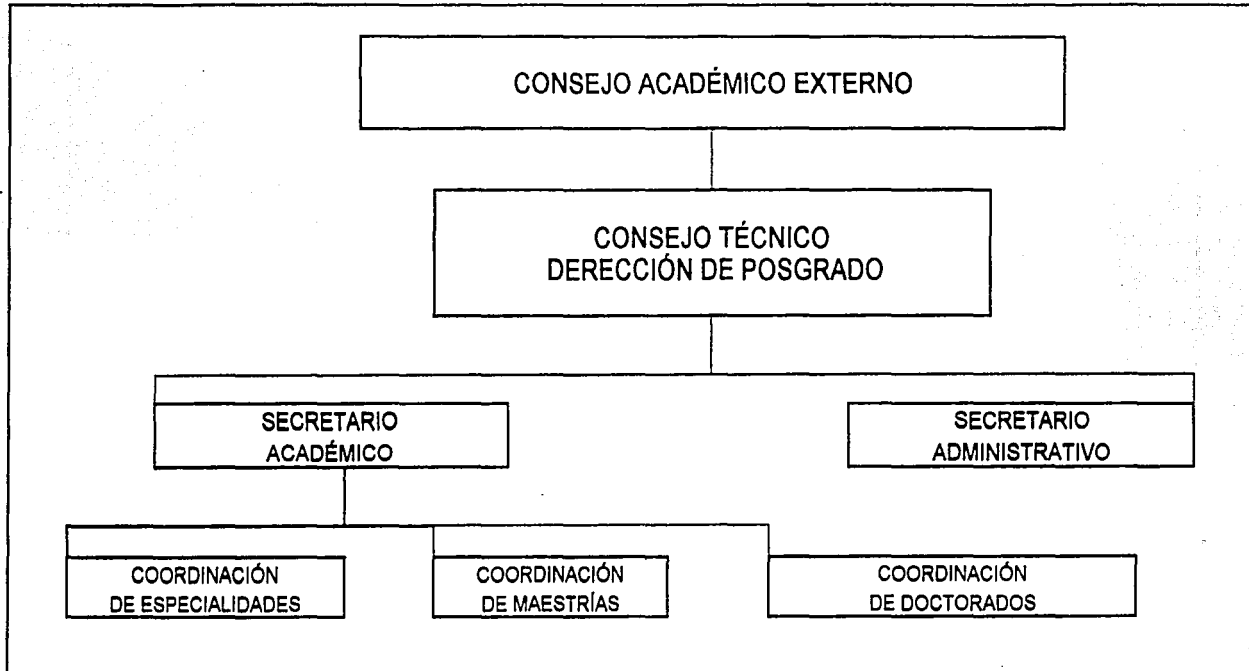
CONSEJO ACADÉMICO EXTERNO

CONSEJO TÉCNICO
DERECCIÓN DE POSGRADO

SECRETARIO
ACADÉMICO

SECRETARIO
ADMINISTRATIVO

COORDINACIÓN
DE ESPECIALIDADES

COORDINACIÓN
DE MAESTRÍAS

COORDINACIÓN
DE DOCTORADOS